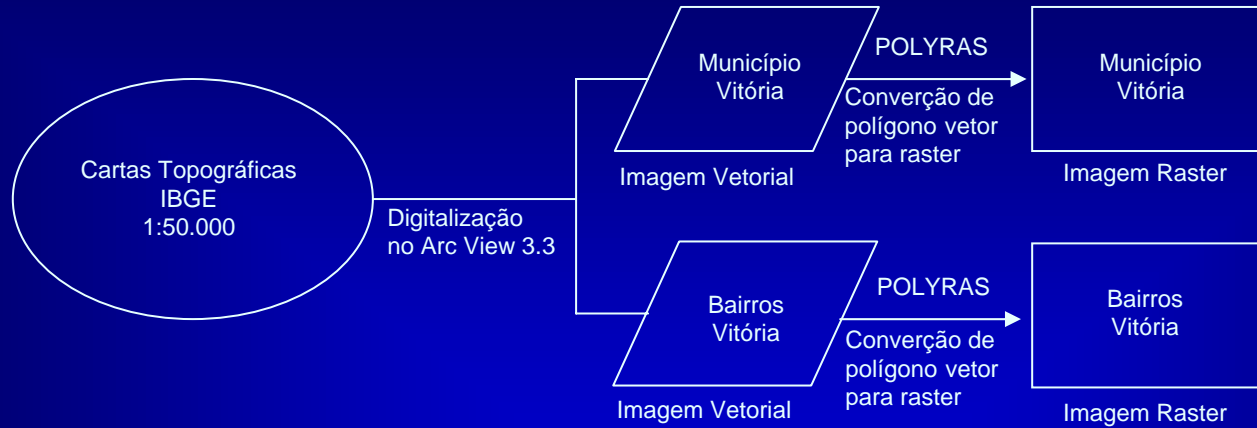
Cartas Topográficas
IBGE
1:50.000

Digitalização
no Arc View 3.3

Município
Vitória

Imagem Vetorial

POLYRAS

Converção de
polígono vetor
para raster

Município
Vitória

Imagem Raster

Bairros
Vitória

Imagem Vetorial

POLYRAS

Converção de
polígono vetor
para raster

Bairros
Vitória

Imagem Raster